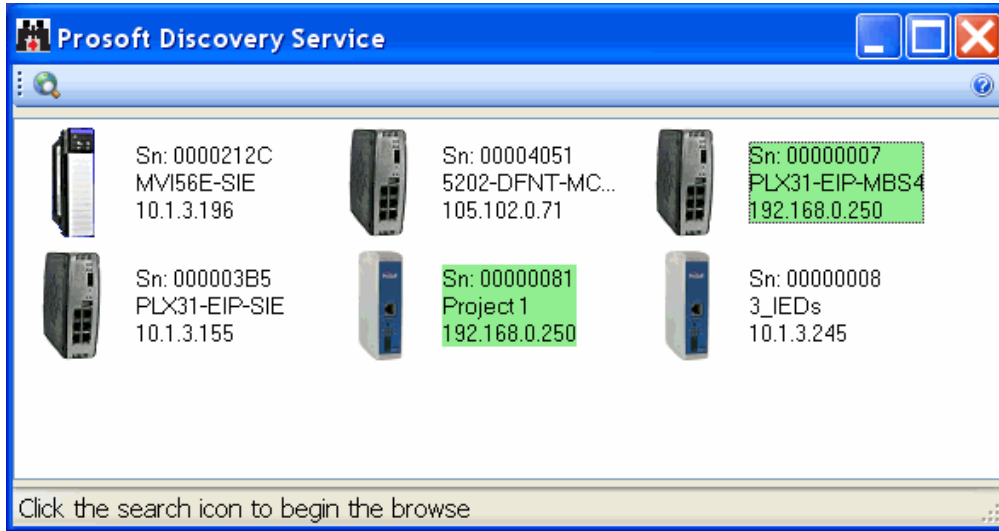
Prosoft Discovery Service

Sn: 0000212C
MVI56E-SIE
10.1.3.196

Sn: 00004051
5202-DFNT-MC...
105.102.0.71

Sn: 00000007
PLX31-EIP-MBS4
192.168.0.250

Sn: 000003B5
PLX31-EIP-SIE
10.1.3.155

Sn: 00000081
Project 1
192.168.0.250

Sn: 00000008
3_IEDs
10.1.3.245

Click the search icon to begin the browse